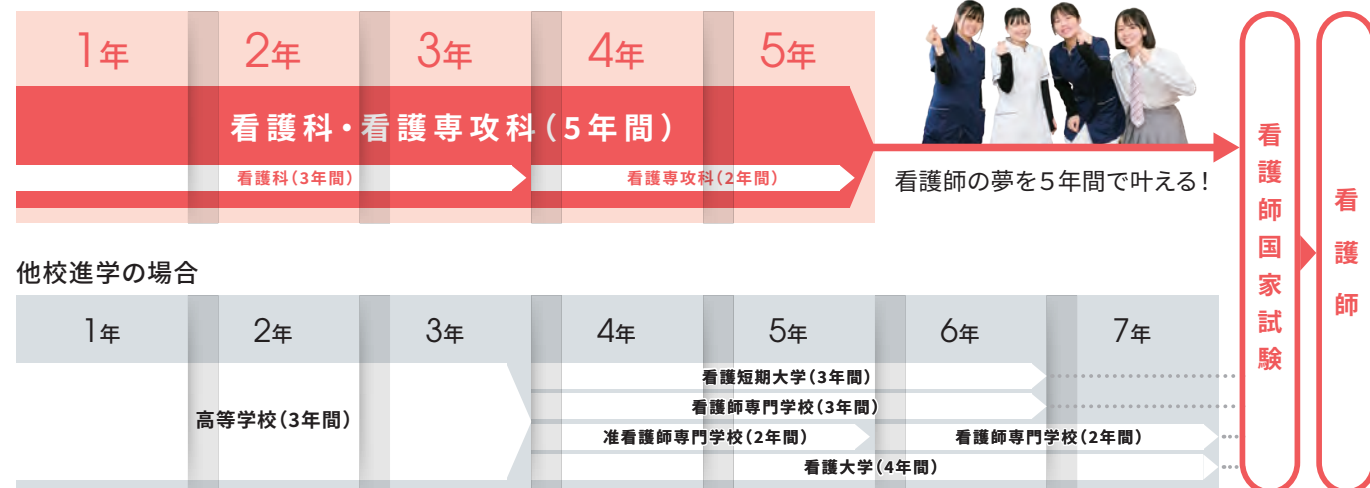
1年 2年 3年 4年 5年

看護科・看護専攻科（5年間）

看護科（3年間）

看護専攻科（2年間）

看護師の夢を５年間で叶える！

看護師国家試験

看護師

他校進学の場合

1年 2年 3年 4年 5年 6年 7年

高等学校（3年間）

看護短期大学（3年間）

看護師専門学校（3年間）

准看護師専門学校（2年間）

看護師専門学校（2年間）

看護大学（4年間）